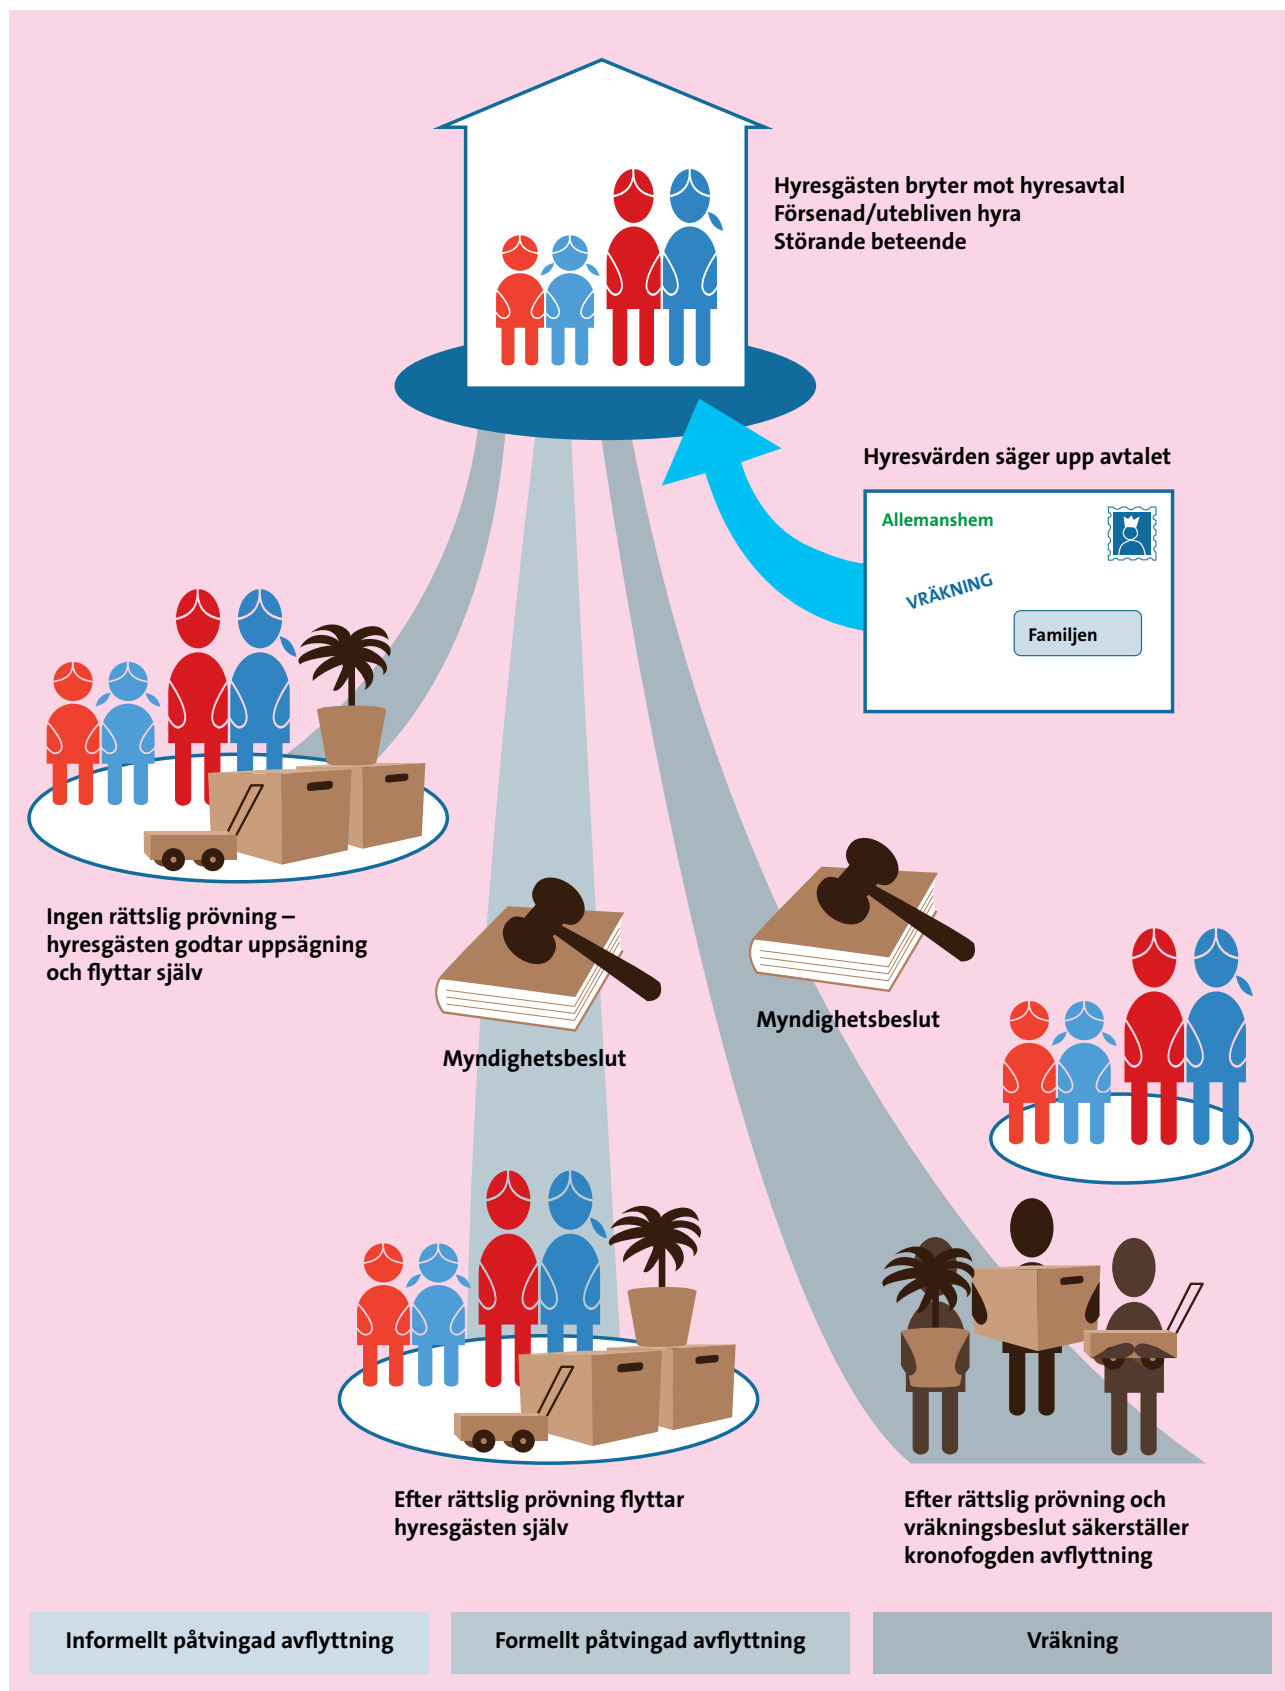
Hyresgästen bryter mot hyresavtal
Försenad/utebliven hyra
Störande beteende

Hyresvärden säger upp avtalet

Allemanshem

VRÄKNING

Familjen

Ingen rättslig prövning – hyresgästen godtar uppsägning och flyttar själv

Myndighetsbeslut

Myndighetsbeslut

Efter rättslig prövning flyttar hyresgästen själv

Efter rättslig prövning och vräkningsbeslut säkerställer kronofogden avflyttning

| Informellt påtvingad avflyttning | Formellt påtvingad avflyttning | Vräkning |
|---|---|---|